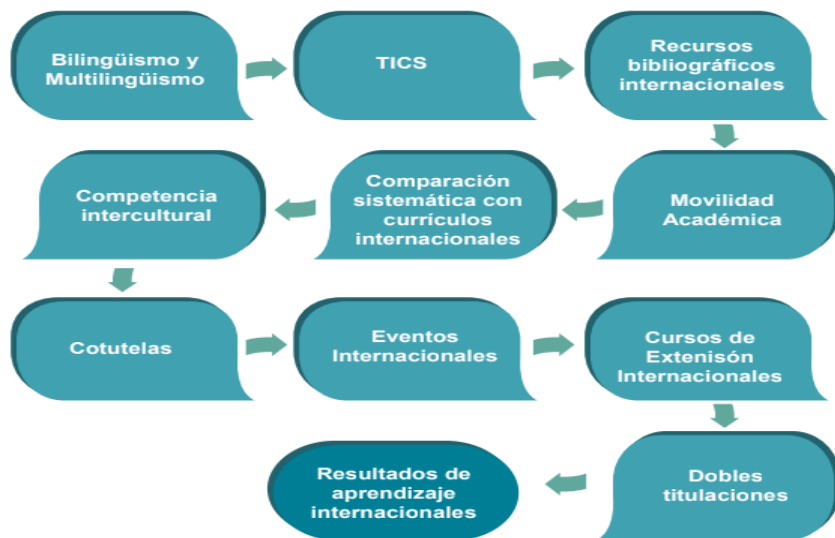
Bilingüismo y Multilingüismo

TICS

Recursos bibliográficos internacionales

Movilidad Académica

Comparación sistemática con currículos internacionales

Competencia intercultural

Cotutelas

Eventos Internacionales

Cursos de Extenisón Internacionales

Dobles titulaciones

Resultados de aprendizaje internacionales